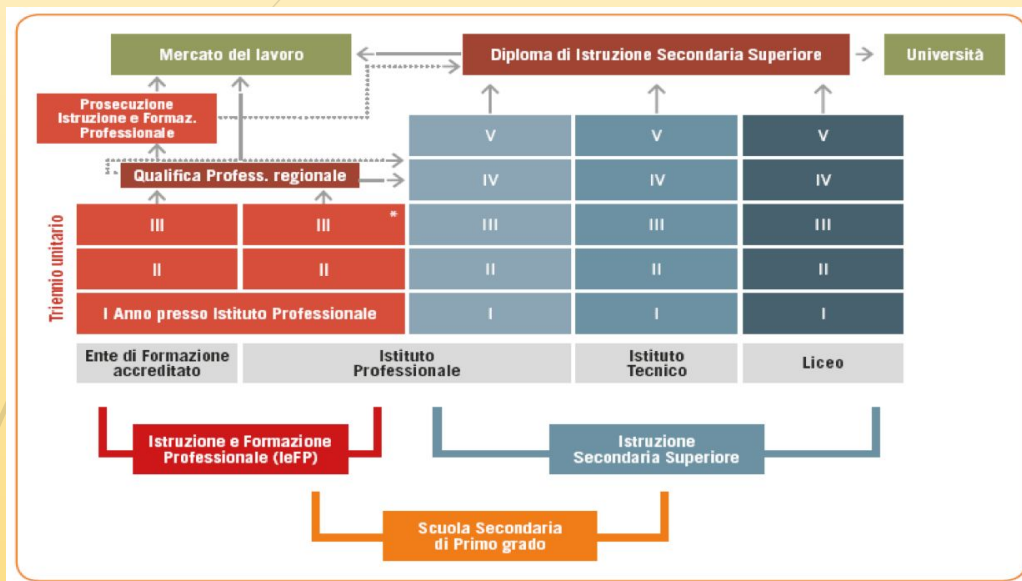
Mercato del lavoro

Diploma di Istruzione Secondaria Superiore

Università

Prosecuzione Istruzione e Formaz. Professionale

Qualifica Profess. regionale

Triennio unitario

| III | III * | III | III | III |
|---|---|---|---|---|
| II | II | II | II | II |
| I Anno presso Istituto Professionale | | I | I | I |

V V V

IV IV IV

Ente di Formazione accreditato

Istituto Professionale

Istituto Tecnico

Liceo

Istruzione e Formazione Professionale (IeFP)

Istruzione Secondaria Superiore

Scuola Secondaria di Primo grado